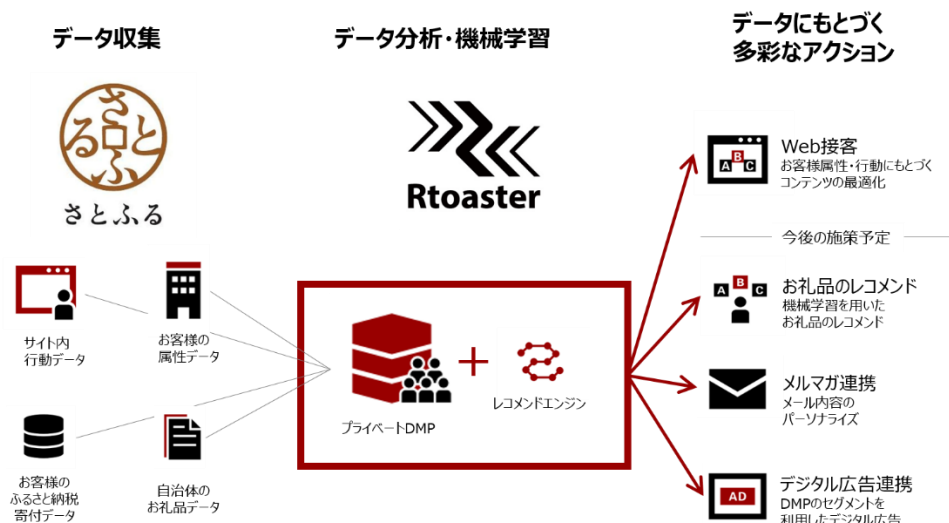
データ収集

データ分析・機械学習

データにもとづく
多彩なアクション

さとふる

さとふる

Rtoaster

A B C

Web接客
お客様属性・行動にもとづく
コンテンツの最適化

今後の施策予定

サイト内
行動データ

お客様の
属性データ

A B C

お礼品のレコメンド
機械学習を用いた
お礼品のレコメンド

プライベートDMP

レコメンドエンジン

メルマガ連携
メール内容の
パーソナライズ

お客様の
ふるさと納税
寄付データ

自治体の
お礼品データ

AD

デジタル広告連携
DMPのセグメントを
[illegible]